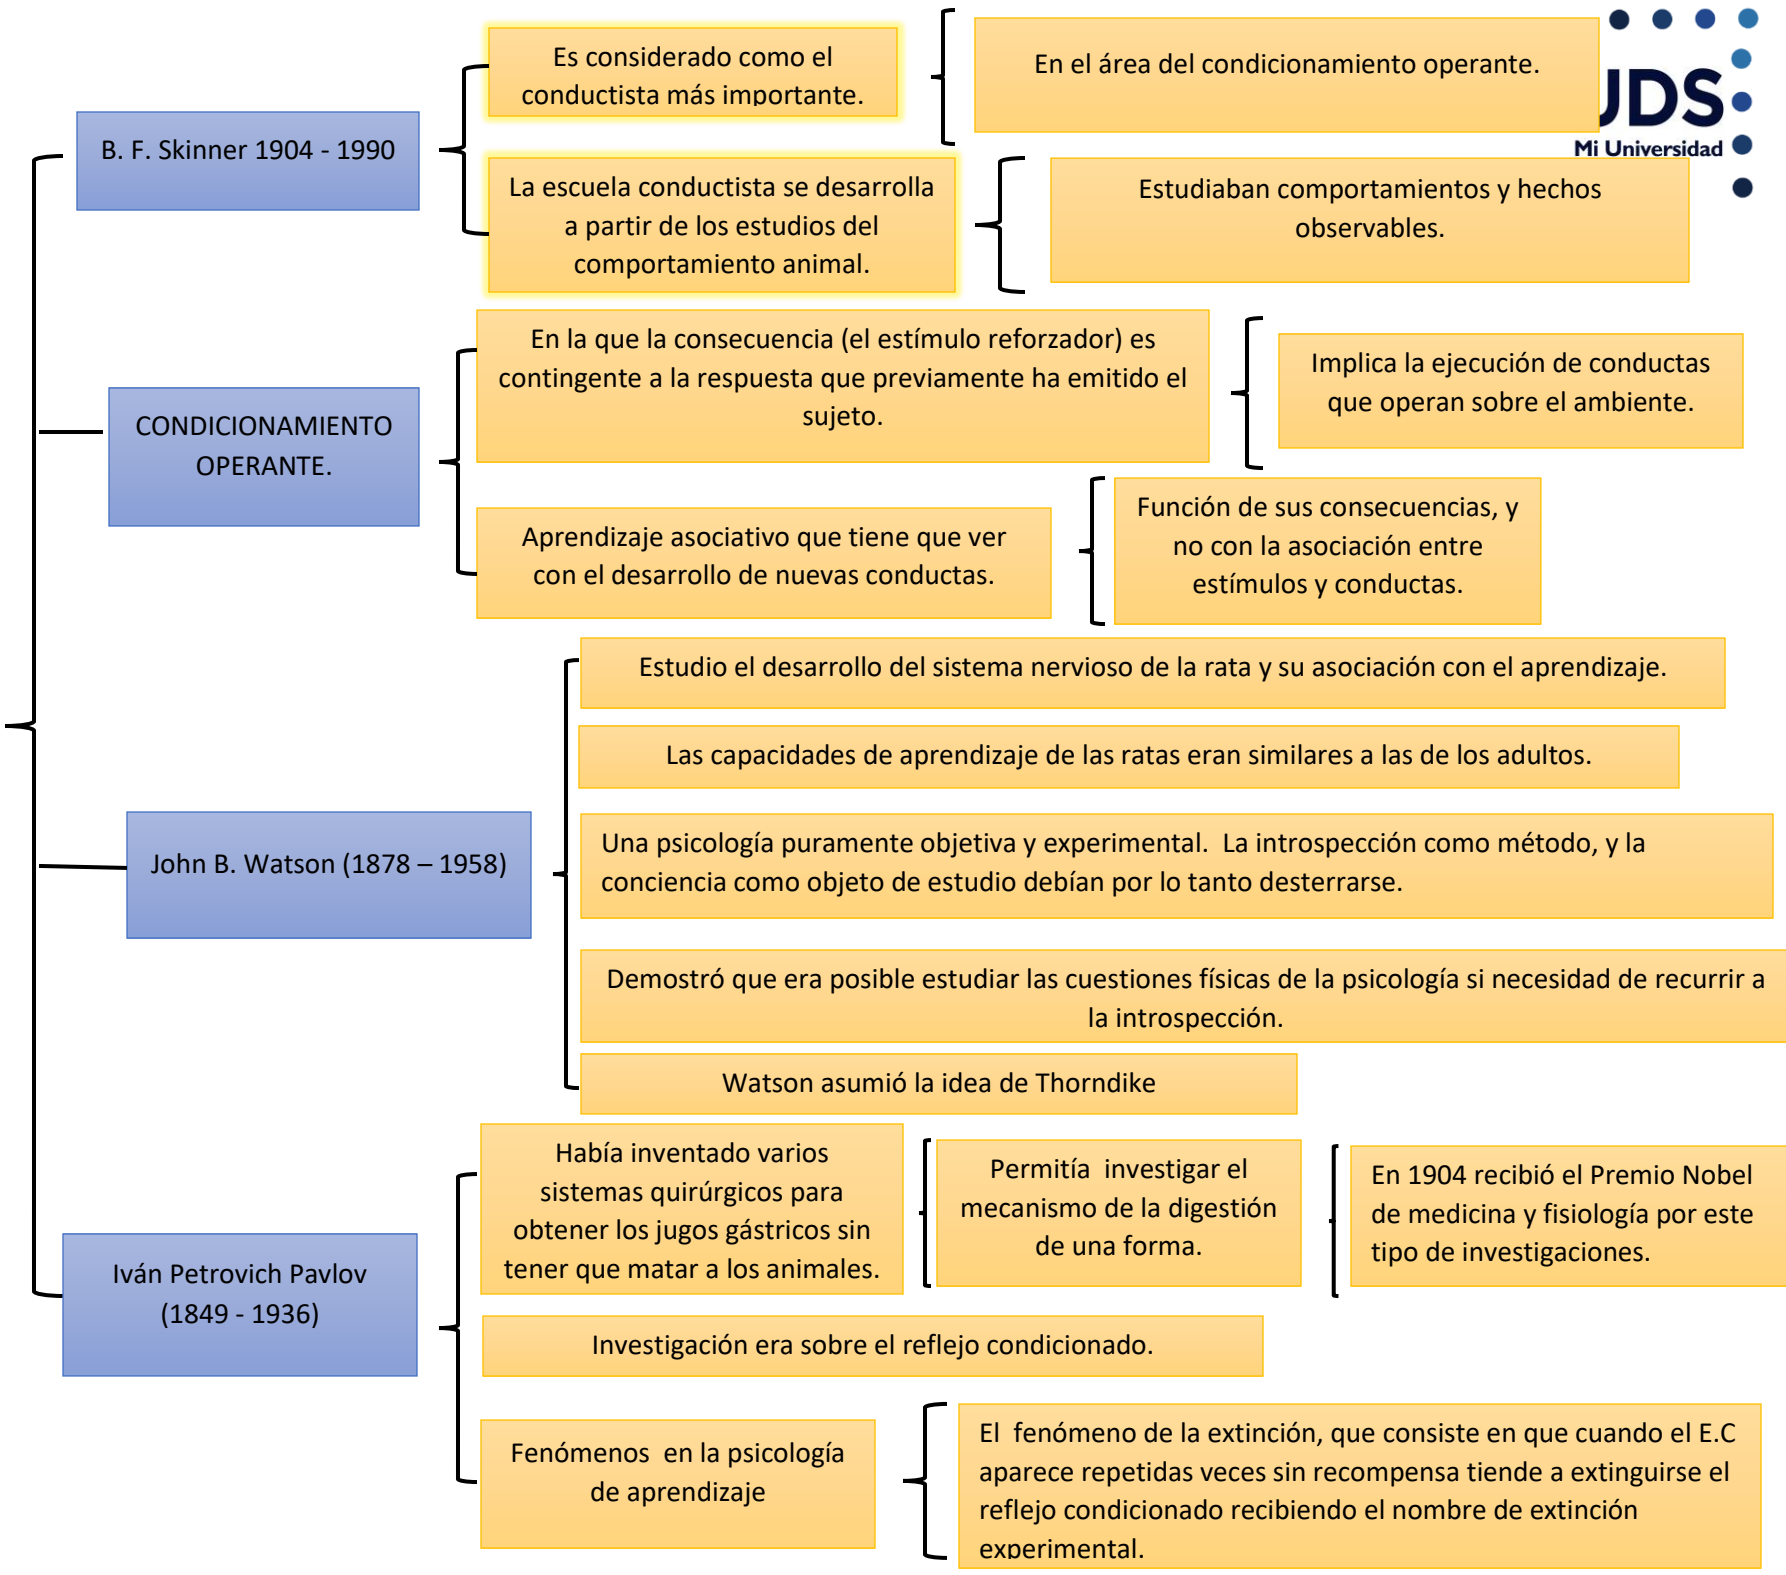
B. F. Skinner 1904 - 1990

Es considerado como el conductista más importante.

En el área del condicionamiento operante.

JDS

Mi Universidad

La escuela conductista se desarrolla a partir de los estudios del comportamiento animal.

Estudiaban comportamientos y hechos observables.

CONDICIONAMIENTO OPERANTE.

En la que la consecuencia (el estímulo reforzador) es contingente a la respuesta que previamente ha emitido el sujeto.

Implica la ejecución de conductas que operan sobre el ambiente.

Aprendizaje asociativo que tiene que ver con el desarrollo de nuevas conductas.

Función de sus consecuencias, y no con la asociación entre estímulos y conductas.

John B. Watson (1878 – 1958)

Estudio el desarrollo del sistema nervioso de la rata y su asociación con el aprendizaje.

Las capacidades de aprendizaje de las ratas eran similares a las de los adultos.

Una psicología puramente objetiva y experimental. La introspección como método, y la conciencia como objeto de estudio debían por lo tanto desterrarse.

Demostró que era posible estudiar las cuestiones físicas de la psicología si necesidad de recurrir a la introspección.

Watson asumió la idea de Thorndike

Iván Petrovich Pavlov (1849 - 1936)

Había inventado varios sistemas quirúrgicos para obtener los jugos gástricos sin tener que matar a los animales.

Permitía investigar el mecanismo de la digestión de una forma.

En 1904 recibió el Premio Nobel de medicina y fisiología por este tipo de investigaciones.

Investigación era sobre el reflejo condicionado.

Fenómenos en la psicología de aprendizaje

El fenómeno de la extinción, que consiste en que cuando el E.C aparece repetidas veces sin recompensa tiende a extinguirse el reflejo condicionado recibiendo el nombre de extinción experimental.